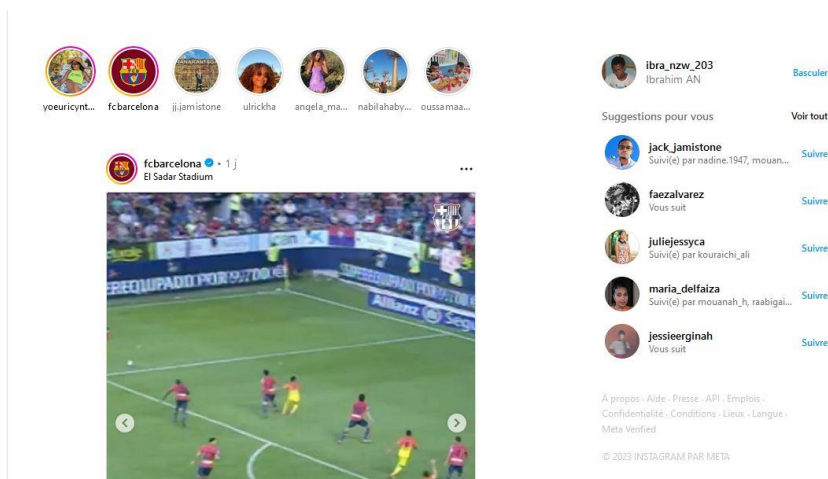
yoeuricynt... fcbarcelona jj.jamistone ulrickha angela_ma... nabilahaby... oussamaa...

fcbarcelona • 1 j
El Sadar Stadium

...

ibra_nzw_203
Ibrahim AN
Basculer

Suggestions pour vous
Voir tout

jack_jamistone
Suivi(e) par nadine.1947, mouan...
Suivre

faezalvarez
Vous suit
Suivre

juliejessyca
Suivi(e) par kouraichi_ali
Suivre

maria_delfaiza
Suivi(e) par mouanah_h, raabigai...
Suivre

jessieerginah
Vous suit
Suivre

À propos · Aide · Presse · API · Emplois · Confidentialité · Conditions · Lieux · Langue · Meta Verified

© 2023 INSTAGRAM PAR META